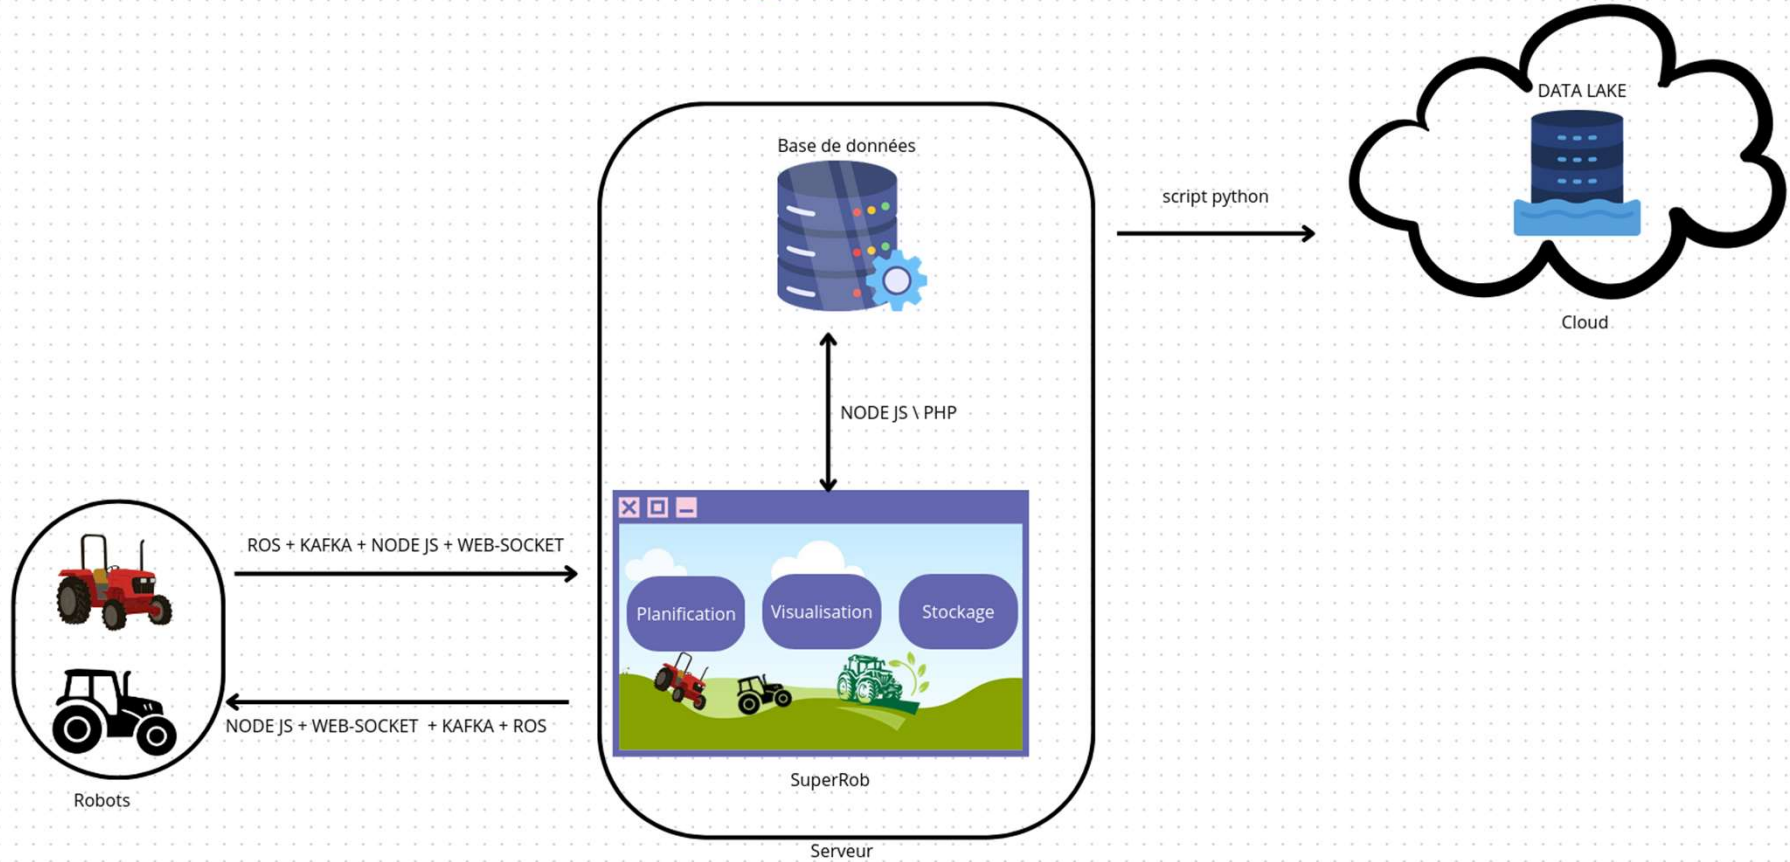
DATA LAKE

Base de données

script python

Cloud

NODE JS \ PHP

ROS + KAFKA + NODE JS + WEB-SOCKET

Planification

Visualisation

Stockage

NODE JS + WEB-SOCKET + KAFKA + ROS

SuperRob

Robots

Serveur